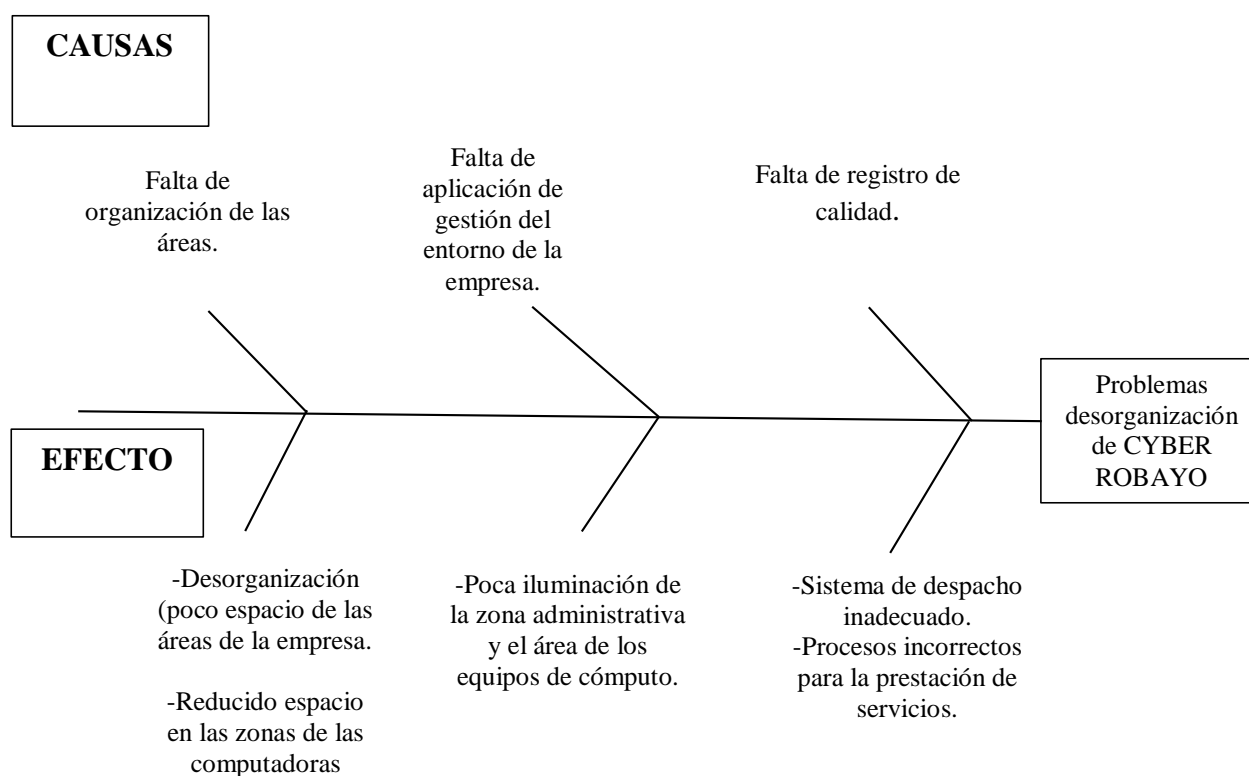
CAUSAS

Falta de organización de las áreas.

Falta de aplicación de gestión del entorno de la empresa.

Falta de registro de calidad.

Problemas desorganización de CYBER ROBAYO

EFECTO

-Desorganización (poco espacio de las áreas de la empresa.

-Reducido espacio en las zonas de las computadoras

-Poca iluminación de la zona administrativa y el área de los equipos de cómputo.

-Sistema de despacho inadecuado.
-Procesos incorrectos para la prestación de servicios.